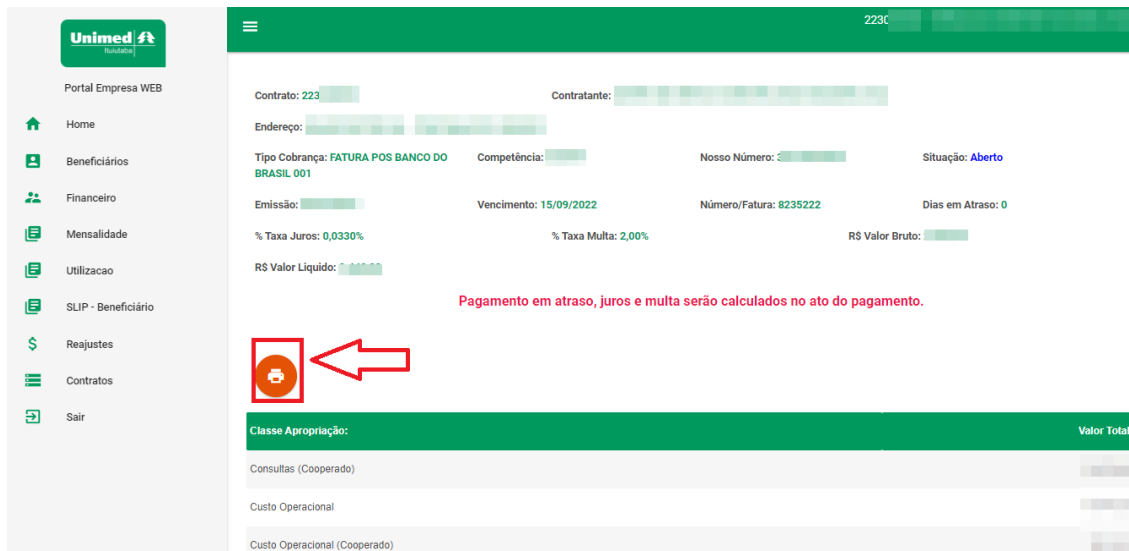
Unimed
Ituiutaba

Portal Empresa WEB

Home
Beneficiários
Financeiro
Mensalidade
Utilizacao
SLIP - Beneficiário
Reajustes
Contratos
Sair

2230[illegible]

Contrato: 223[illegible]
Contratante: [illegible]
Endereço: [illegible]
Tipo Cobrança: FATURA POS BANCO DO BRASIL 001
Competência: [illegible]
Nosso Número: 3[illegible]
Situação: Aberto
Emissão: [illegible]
Vencimento: 15/09/2022
Número/Fatura: 8235222
Dias em Atraso: 0
% Taxa Juros: 0,0330%
% Taxa Multa: 2,00%
R$ Valor Bruto: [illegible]
R$ Valor Liquido: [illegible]

Pagamento em atraso, juros e multa serão calculados no ato do pagamento.

| Classe Apropriação: | Valor Total |
|---|---|
| Consultas (Cooperado) | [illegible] |
| Custo Operacional | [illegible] |
| Custo Operacional (Cooperado) | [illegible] |